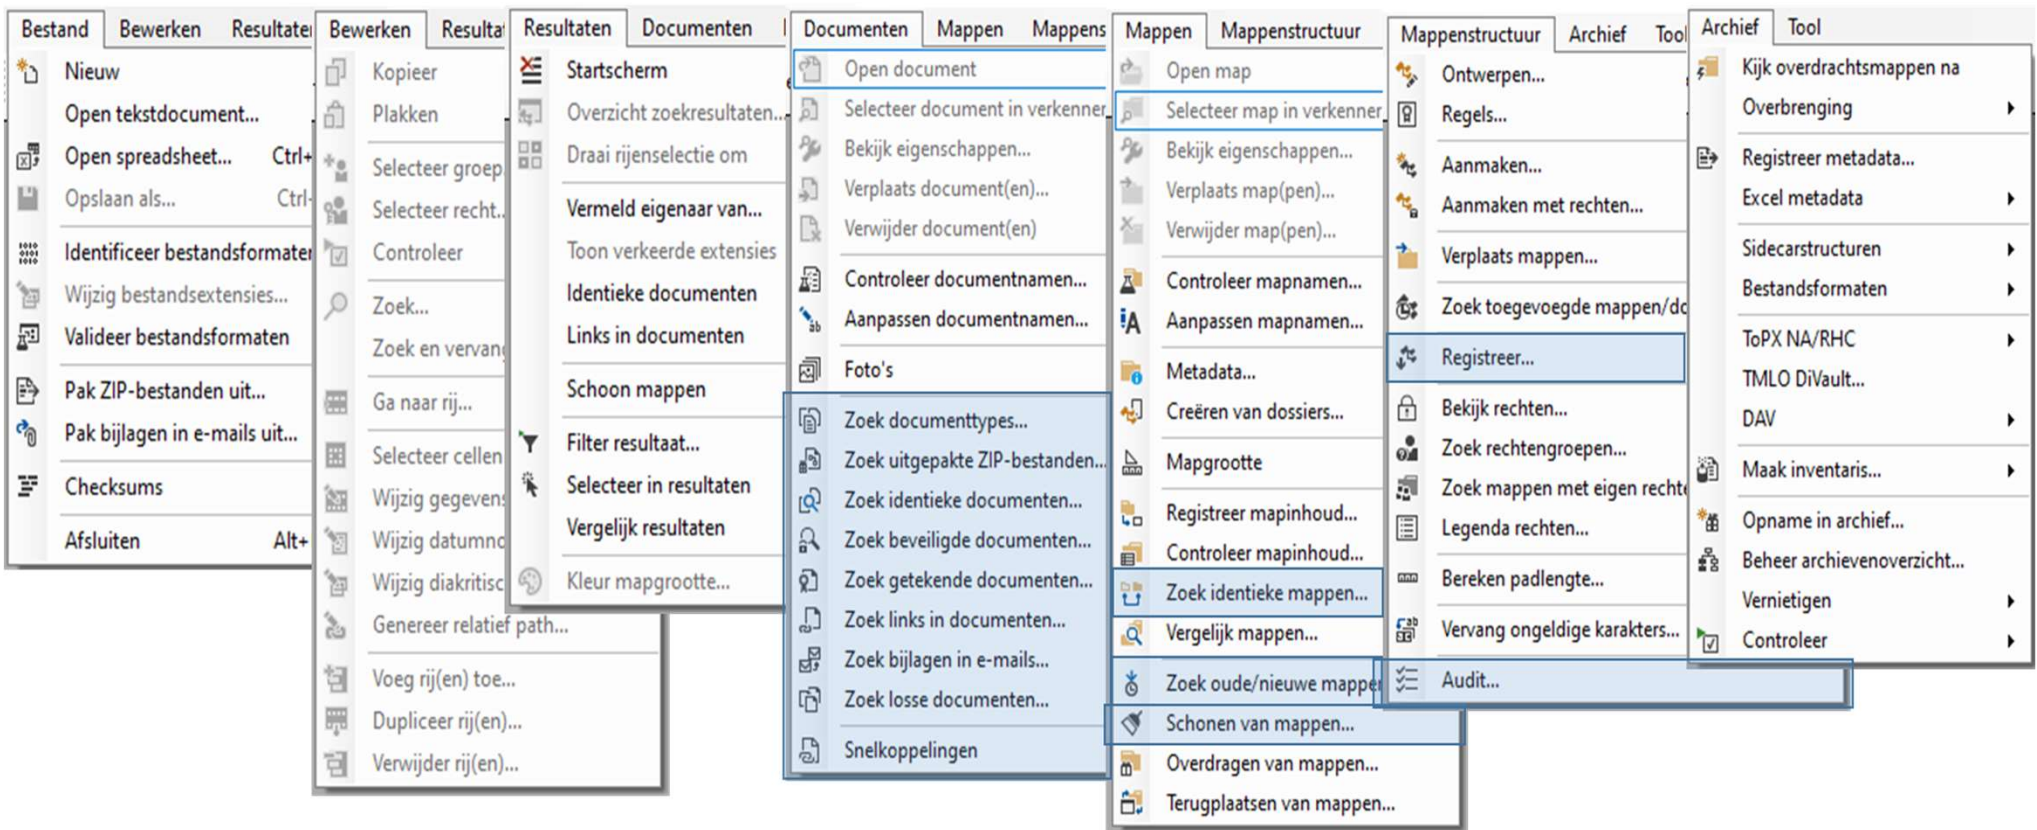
Bestand | Bewerken | Resultaten
Nieuw
Open tekstdocument...
Open spreadsheet... Ctrl+
Opslaan als... Ctrl+
Identificeer bestandsformaten
Wijzig bestandsextensies...
Valideer bestandsformaten
Pak ZIP-bestanden uit...
Pak bijlagen in e-mails uit...
Checksums
Afsluiten Alt+

Bewerken | Resulta
Kopieer
Plakken
Selecteer groep
Selecteer recht...
Controleer
Zoek...
Zoek en vervang
Ga naar rij...
Selecteer cellen
Wijzig gegevens
Wijzig datumno
Wijzig diakritisc
Genereer relatief path...
Voeg rij(en) toe...
Dupliceer rij(en)...
Verwijder rij(en)...

Resultaten | Documenten
Startscherm
Overzicht zoekresultaten...
Draai rijenselectie om
Vermeld eigenaar van...
Toon verkeerde extensies
Identieke documenten
Links in documenten
Schoon mappen
Filter resultaat...
Selecteer in resultaten
Vergelijk resultaten
Kleur mapgrootte...

Documenten | Mappen | Mappens
Open document
Selecteer document in verkenner
Bekijk eigenschappen...
Verplaats document(en)...
Verwijder document(en)
Controleer documentnamen...
Aanpassen documentnamen...
Foto's
Zoek documenttypes...
Zoek uitgepakte ZIP-bestanden...
Zoek identieke documenten...
Zoek beveiligde documenten...
Zoek getekende documenten...
Zoek links in documenten...
Zoek bijlagen in e-mails...
Zoek losse documenten...
Snelkoppelingen

Mappen | Mappenstructuur
Open map
Selecteer map in verkenner
Bekijk eigenschappen...
Verplaats map(pen)...
Verwijder map(pen)...
Controleer mapnamen...
Aanpassen mapnamen...
Metadata...
Creëren van dossiers...
Mapgrootte
Registreer mapinhoud...
Controleer mapinhoud...
Zoek identieke mappen...
Vergelijk mappen...
Zoek oude/nieuwe mappe
Schonen van mappen...
Overdragen van mappen...
Terugplaatsen van mappen...

Mappenstructuur | Archief | Tool
Ontwerpen...
Regels...
Aanmaken...
Aanmaken met rechten...
Verplaats mappen...
Zoek toegevoegde mappen/do
Registreer...
Bekijk rechten...
Zoek rechtengroepen...
Zoek mappen met eigen rechte
Legenda rechten...
Bereken padlengte...
Vervang ongeldige karakters...
Audit...

Archief | Tool
Kijk overdrachtsmappen na
Overbrenging
Registreer metadata...
Excel metadata
Sidecarstructuren
Bestandsformaten
ToPX NA/RHC
TMLO DiVault...
DAV
Maak inventaris...
Opname in archief...
Beheer archievenoverzicht...
Vernietigen
Controleer